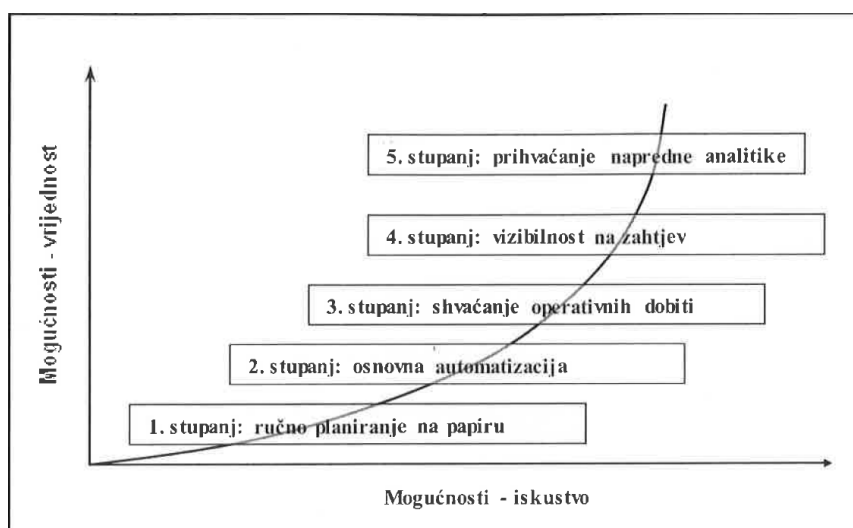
Mogućnosti - vrijednost

5. stupanj: prihvaćanje napredne analitike

4. stupanj: vizibilnost na zahtjev

3. stupanj: shvaćanje operativnih dobiti

2. stupanj: osnovna automatizacija

1. stupanj: ručno planiranje na papiru

Mogućnosti - iskustvo